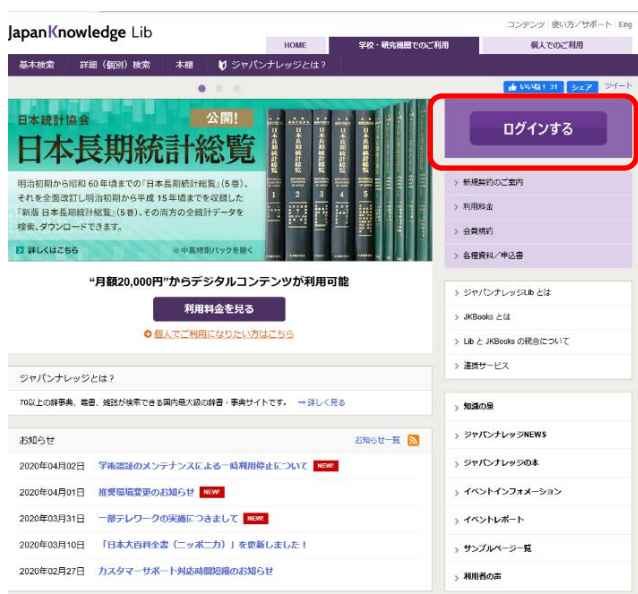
JapanKnowledge Lib

コンテンツ | 使い方／サポート | Eng

HOME | 学校・研究機関でのご利用 | 個人でのご利用

基本検索 | 詳細（個別）検索 | 本棚 | ジャパンナレッジとは？

いいね！ 31 | シェア | ツイート

日本統計協会
公開！
日本長期統計総覧

明治初期から昭和 60 年頃までの「日本長期統計総覧」(5巻)、それを全面改訂し明治初期から平成 15 年頃までを収録した「新版 日本長期統計総覧」(5巻)、その両方の全統計データを検索、ダウンロードできます。

詳しくはこちら
※中高特別パックを除く

ログインする

新規契約のご案内
利用料金
会員規約
各種資料／申込書

"月額20,000円"からデジタルコンテンツが利用可能

利用料金を見る

個人でご利用になりたい方はこちら

ジャパンナレッジLib とは
JKBooks とは
Lib と JKBooks の統合について
連携サービス

ジャパンナレッジとは？

70以上の辞事典、叢書、雑誌が検索できる国内最大級の辞書・事典サイトです。 → 詳しく見る

知識の泉
ジャパンナレッジNEWS
ジャパンナレッジの本
イベントインフォメーション
イベントレポート
サンプルページ一覧
利用者の声

お知らせ
お知らせ一覧

2020年04月02日 学術認証のメンテナンスによる一時利用停止について NEW!
2020年04月01日 推奨環境変更のお知らせ NEW!
2020年03月31日 一部テレワークの実施につきまして NEW!
2020年03月10日 「日本大百科全書（ニッポニカ）」を更新しました！
2020年02月27日 カスタマーサポート対応時間短縮のお知らせ